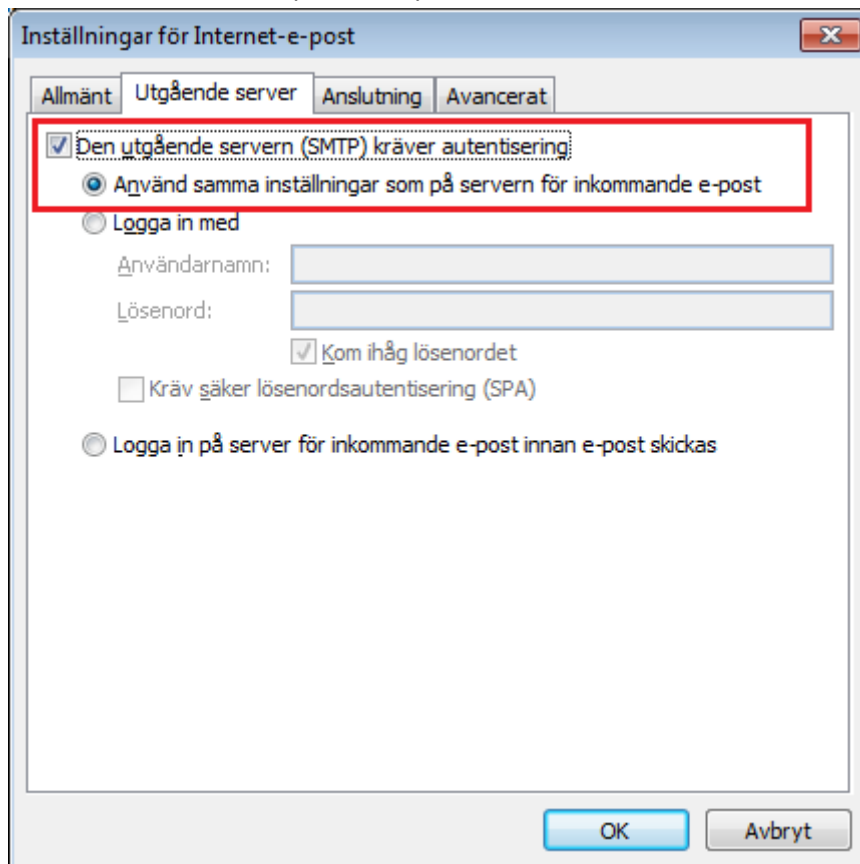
Inställningar för Internet-e-post

Allmänt
Utgående server
Anslutning
Avancerat

Den utgående servern (SMTP) kräver autentisering
Använd samma inställningar som på servern för inkommande e-post
Logga in med
Användarnamn:
Lösenord:
Kom ihåg lösenordet
Kräv säker lösenordsautentisering (SPA)
Logga in på server för inkommande e-post innan e-post skickas

OK
Avbryt